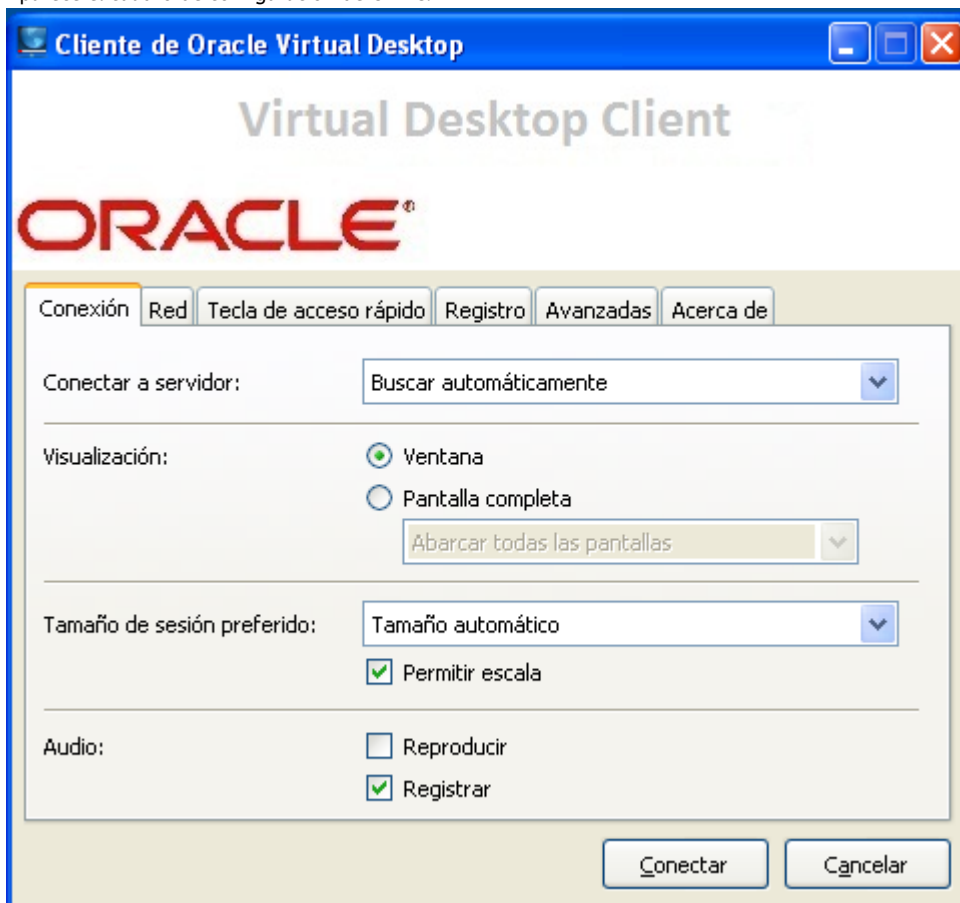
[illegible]

Cliente de Oracle Virtual Desktop

Virtual Desktop Client

ORACLE

Conexión | Red | Tecla de acceso rápido | Registro | Avanzadas | Acerca de

Conectar a servidor: Buscar automáticamente

Visualización: Ventana
Pantalla completa
Abarcar todas las pantallas

Tamaño de sesión preferido: Tamaño automático
Permitir escala

Audio: Reproducir
Registrar

Conectar Cancelar